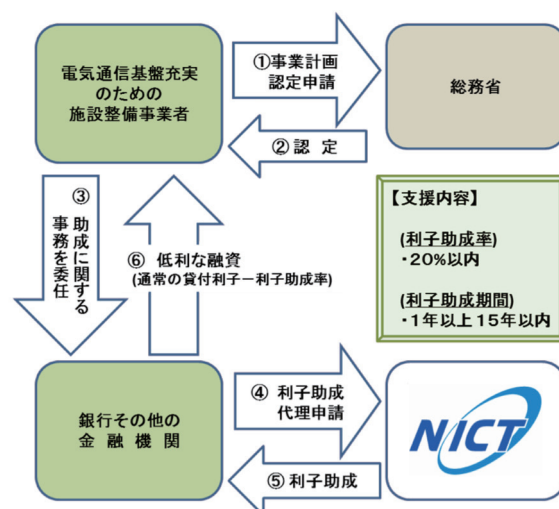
電気通信基盤充実のための施設整備事業者

①事業計画認定申請

総務省

②認定

③助成に関する事務を委任

⑥ 低利な融資
(通常の貸付利子－利子助成率)

【支援内容】

(利子助成率)
・20%以内

(利子助成期間)
・1年以上15年以内

銀行その他の金融機関

④ 利子助成代理申請

NICT

⑤ 利子助成